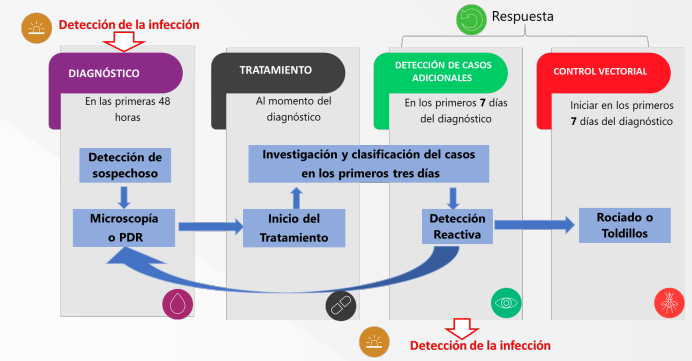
Detección de la infección

Respuesta

DIAGNÓSTICO

En las primeras 48 horas

TRATAMIENTO

Al momento del diagnóstico

DETECCIÓN DE CASOS ADICIONALES

En los primeros 7 días del diagnóstico

CONTROL VECTORIAL

Iniciar en los primeros 7 días del diagnóstico

Detección de sospechoso

Investigación y clasificación del casos en los primeros tres días

Microscopía o PDR

Inicio del Tratamiento

Detección Reactiva

Rociado o Toldillos

Detección de la infección